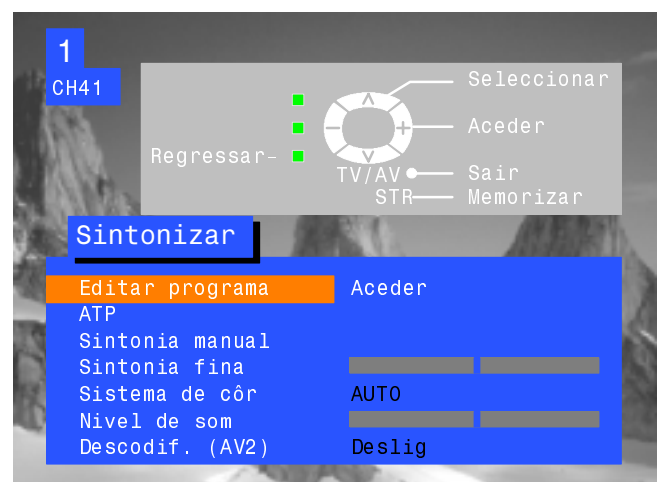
1
CH41

Seleccionar
Aceder
Regressar-
TV/AV Sair
STR Memorizar

Sintonizar

| | |
|---|---|
| Editar programa | Aceder |
| ATP | |
| Sintonia manual | |
| Sintonia fina | |
| Sistema de côr | AUTO |
| Nivel de som | |
| Descodif. (AV2) | Deslig |